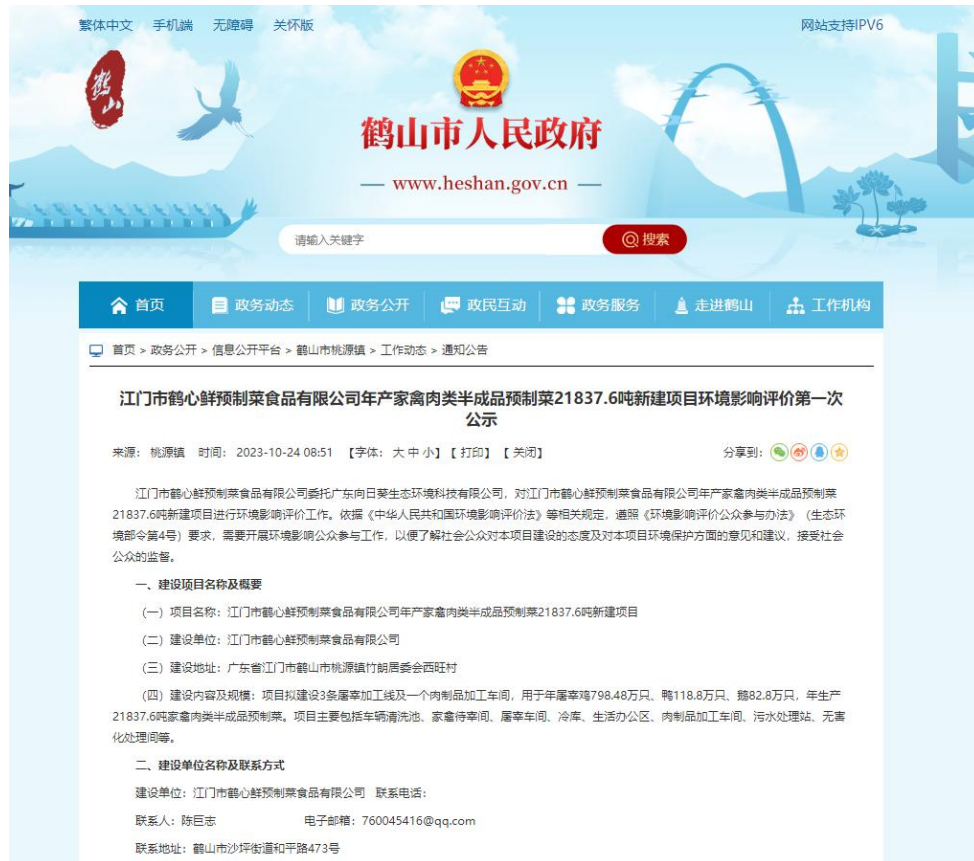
繁体中文　手机端　无障碍　关怀版

网站支持IPV6

鹤山

鹤山市人民政府

— www.heshan.gov.cn —

请输入关键字

搜索

首页　政务动态　政务公开　政民互动　政务服务　走进鹤山　工作机构

首页 > 政务公开 > 信息公开平台 > 鹤山市桃源镇 > 工作动态 > 通知公告

江门市鹤心鲜预制菜食品有限公司年产家禽肉类半成品预制菜21837.6吨新建项目环境影响评价第一次公示

来源：桃源镇　时间：2023-10-24 08:51　【字体：大 中 小】【打印】【关闭】

分享到：

江门市鹤心鲜预制菜食品有限公司委托广东向日葵生态环境科技有限公司，对江门市鹤心鲜预制菜食品有限公司年产家禽肉类半成品预制菜21837.6吨新建项目进行环境影响评价工作。依据《中华人民共和国环境影响评价法》等相关规定，遵照《环境影响评价公众参与办法》（生态环境部令第4号）要求，需要开展环境影响公众参与工作，以便了解社会公众对本项目建设的态度及对本项目环境保护方面的意见和建议，接受社会公众的监督。

一、建设项目名称及概要

（一）项目名称：江门市鹤心鲜预制菜食品有限公司年产家禽肉类半成品预制菜21837.6吨新建项目

（二）建设单位：江门市鹤心鲜预制菜食品有限公司

（三）建设地址：广东省江门市鹤山市桃源镇竹朗居委会西旺村

（四）建设内容及规模：项目拟建设3条屠宰加工线及一个肉制品加工车间，用于年屠宰鸡798.48万只、鸭118.8万只、鹅82.8万只，年生产21837.6吨家禽肉类半成品预制菜。项目主要包括车辆清洗池、家禽待宰间、屠宰车间、冷库、生活办公区、肉制品加工车间、污水处理站、无害化处理间等。

二、建设单位名称及联系方式

建设单位：江门市鹤心鲜预制菜食品有限公司　联系电话：

联系人：陈巨志　　电子邮箱：760045416@qq.com

联系地址：鹤山市沙坪街道和平路473号